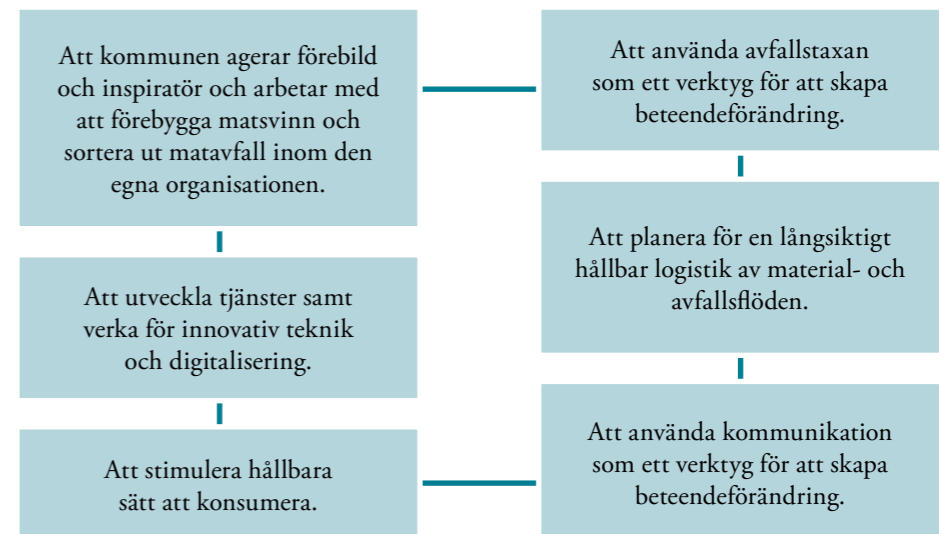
Att kommunen agerar förebild och inspiratör och arbetar med att förebygga matsvinn och sortera ut matavfall inom den egna organisationen.

Att utveckla tjänster samt verka för innovativ teknik och digitalisering.

Att stimulera hållbara sätt att konsumera.

Att använda avfallstaxan som ett verktyg för att skapa beteendeförändring.

Att planera för en långsiktigt hållbar logistik av material- och avfallsflöden.

Att använda kommunikation som ett verktyg för att skapa beteendeförändring.